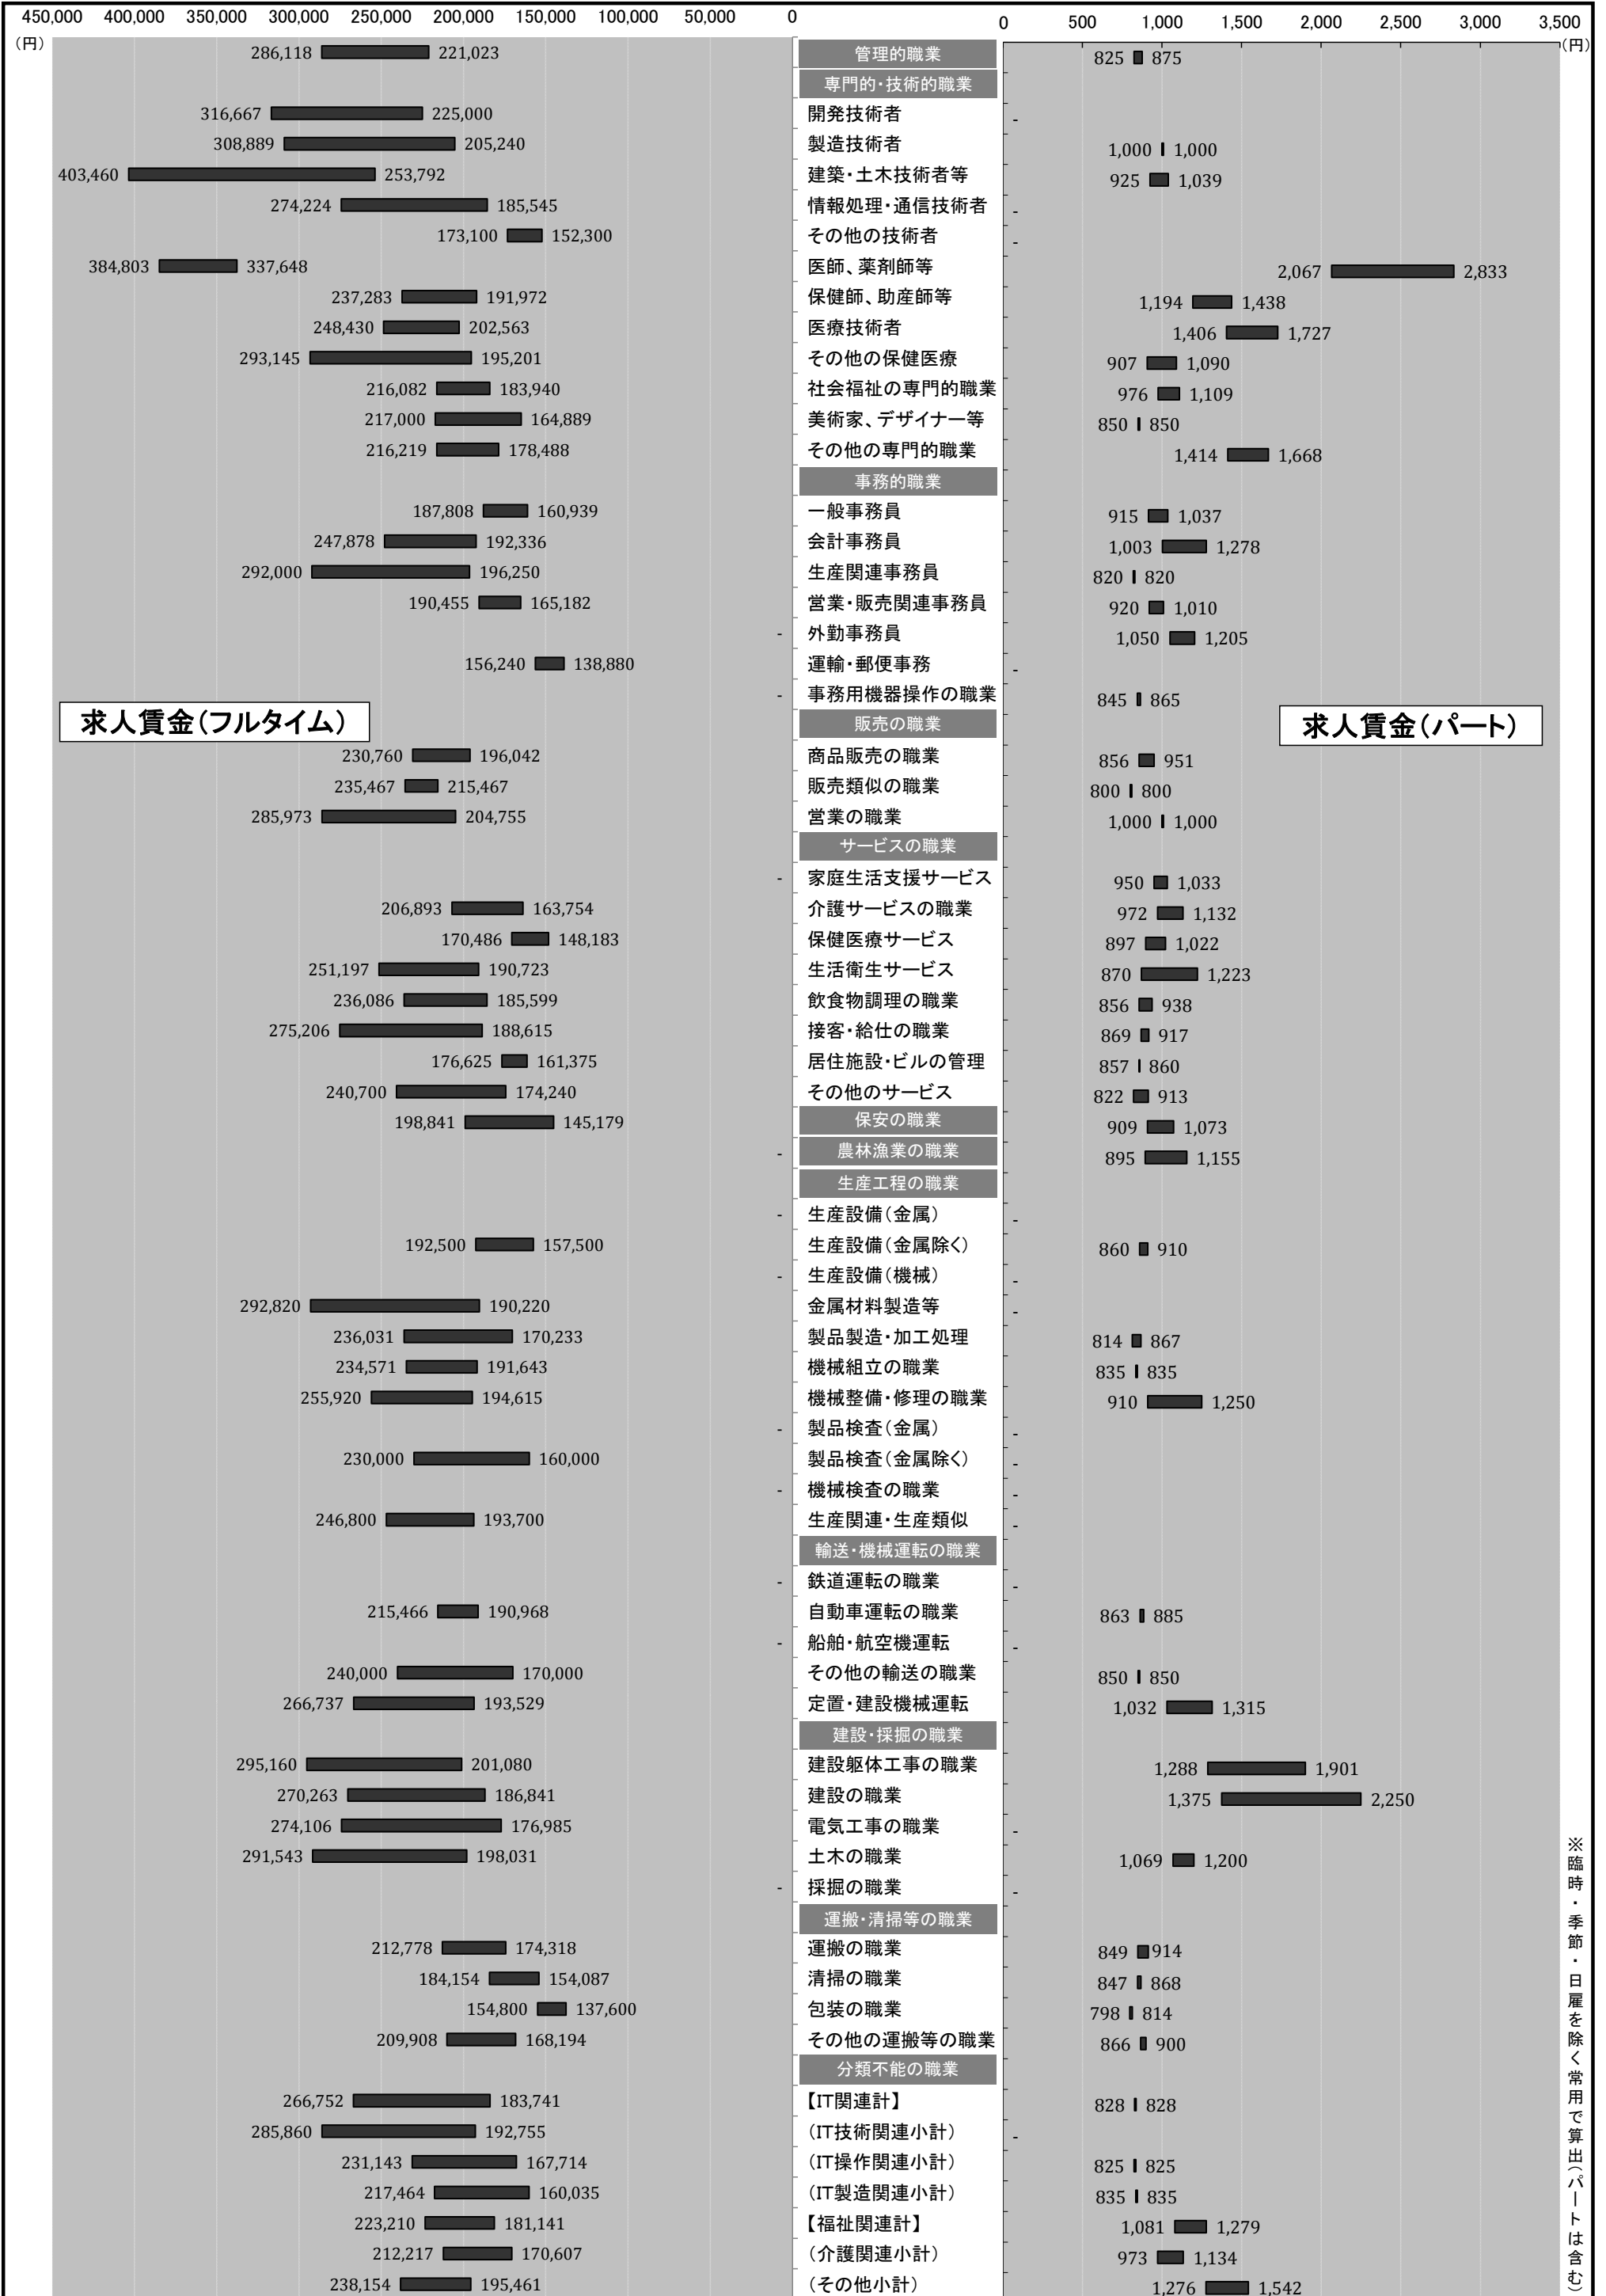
450,000 400,000 350,000 300,000 250,000 200,000 150,000 100,000 50,000 0
(円)

0 500 1,000 1,500 2,000 2,500 3,000 3,500
(円)

求人賃金(フルタイム)

求人賃金(パート)

| フルタイム | 職業 | パート |
|---|---|---|
| 286,118 221,023 | 管理的職業 | 825 875 |
| | 専門的・技術的職業 | |
| 316,667 225,000 | 開発技術者 | - |
| 308,889 205,240 | 製造技術者 | 1,000 1,000 |
| 403,460 253,792 | 建築・土木技術者等 | 925 1,039 |
| 274,224 185,545 | 情報処理・通信技術者 | - |
| 173,100 152,300 | その他の技術者 | - |
| 384,803 337,648 | 医師、薬剤師等 | 2,067 2,833 |
| 237,283 191,972 | 保健師、助産師等 | 1,194 1,438 |
| 248,430 202,563 | 医療技術者 | 1,406 1,727 |
| 293,145 195,201 | その他の保健医療 | 907 1,090 |
| 216,082 183,940 | 社会福祉の専門的職業 | 976 1,109 |
| 217,000 164,889 | 美術家、デザイナー等 | 850 850 |
| 216,219 178,488 | その他の専門的職業 | 1,414 1,668 |
| | 事務的職業 | |
| 187,808 160,939 | 一般事務員 | 915 1,037 |
| 247,878 192,336 | 会計事務員 | 1,003 1,278 |
| 292,000 196,250 | 生産関連事務員 | 820 820 |
| 190,455 165,182 | 営業・販売関連事務員 | 920 1,010 |
| - | 外勤事務員 | 1,050 1,205 |
| 156,240 138,880 | 運輸・郵便事務 | - |
| - | 事務用機器操作の職業 | 845 865 |
| | 販売の職業 | |
| 230,760 196,042 | 商品販売の職業 | 856 951 |
| 235,467 215,467 | 販売類似の職業 | 800 800 |
| 285,973 204,755 | 営業の職業 | 1,000 1,000 |
| | サービスの職業 | |
| - | 家庭生活支援サービス | 950 1,033 |
| 206,893 163,754 | 介護サービスの職業 | 972 1,132 |
| 170,486 148,183 | 保健医療サービス | 897 1,022 |
| 251,197 190,723 | 生活衛生サービス | 870 1,223 |
| 236,086 185,599 | 飲食物調理の職業 | 856 938 |
| 275,206 188,615 | 接客・給仕の職業 | 869 917 |
| 176,625 161,375 | 居住施設・ビルの管理 | 857 860 |
| 240,700 174,240 | その他のサービス | 822 913 |
| 198,841 145,179 | 保安の職業 | 909 1,073 |
| - | 農林漁業の職業 | 895 1,155 |
| | 生産工程の職業 | |
| - | 生産設備(金属) | - |
| 192,500 157,500 | 生産設備(金属除く) | 860 910 |
| - | 生産設備(機械) | - |
| 292,820 190,220 | 金属材料製造等 | - |
| 236,031 170,233 | 製品製造・加工処理 | 814 867 |
| 234,571 191,643 | 機械組立の職業 | 835 835 |
| 255,920 194,615 | 機械整備・修理の職業 | 910 1,250 |
| - | 製品検査(金属) | - |
| 230,000 160,000 | 製品検査(金属除く) | - |
| - | 機械検査の職業 | - |
| 246,800 193,700 | 生産関連・生産類似 | - |
| | 輸送・機械運転の職業 | |
| - | 鉄道運転の職業 | - |
| 215,466 190,968 | 自動車運転の職業 | 863 885 |
| - | 船舶・航空機運転 | - |
| 240,000 170,000 | その他の輸送の職業 | 850 850 |
| 266,737 193,529 | 定置・建設機械運転 | 1,032 1,315 |
| | 建設・採掘の職業 | |
| 295,160 201,080 | 建設躯体工事の職業 | 1,288 1,901 |
| 270,263 186,841 | 建設の職業 | 1,375 2,250 |
| 274,106 176,985 | 電気工事の職業 | - |
| 291,543 198,031 | 土木の職業 | 1,069 1,200 |
| - | 採掘の職業 | - |
| | 運搬・清掃等の職業 | |
| 212,778 174,318 | 運搬の職業 | 849 914 |
| 184,154 154,087 | 清掃の職業 | 847 868 |
| 154,800 137,600 | 包装の職業 | 798 814 |
| 209,908 168,194 | その他の運搬等の職業 | 866 900 |
| | 分類不能の職業 | |
| 266,752 183,741 | 【IT関連計】 | 828 828 |
| 285,860 192,755 | (IT技術関連小計) | - |
| 231,143 167,714 | (IT操作関連小計) | 825 825 |
| 217,464 160,035 | (IT製造関連小計) | 835 835 |
| 223,210 181,141 | 【福祉関連計】 | 1,081 1,279 |
| 212,217 170,607 | (介護関連小計) | 973 1,134 |
| 238,154 195,461 | (その他小計) | 1,276 1,542 |

※臨時・季節・日雇を除く常用で算出(パートは含む)